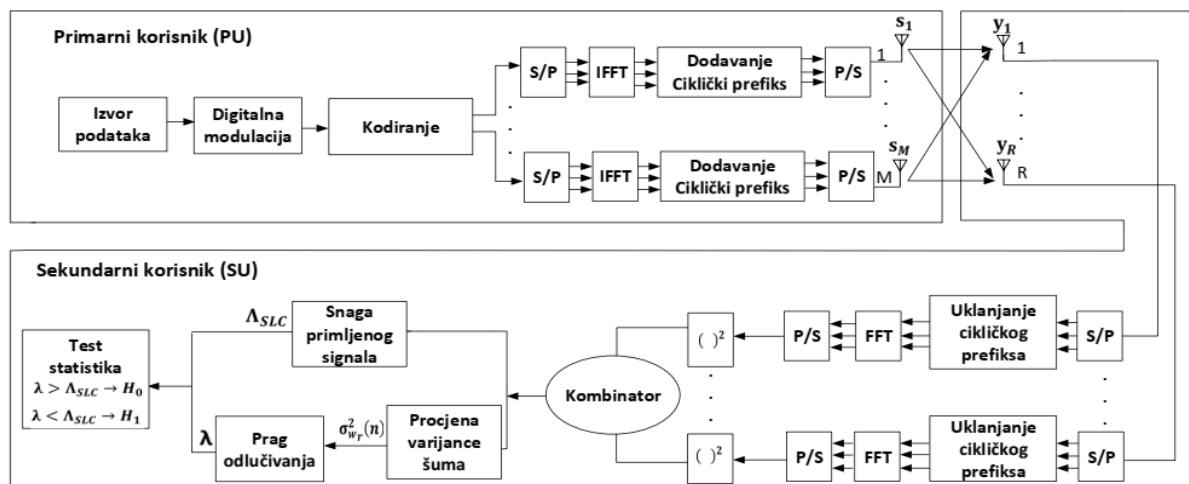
Primarni korisnik (PU)

Izvor podataka

Digitalna modulacija

Kodiranje

S/P

IFFT

Dodavanje Ciklički prefiks

P/S

1

$s_1$

S/P

IFFT

Dodavanje Ciklički prefiks

P/S

M

$s_M$

$y_1$

1

$y_R$

R

Sekundarni korisnik (SU)

Test statistika
$\lambda > \Lambda_{SLC} \rightarrow H_0$
$\lambda < \Lambda_{SLC} \rightarrow H_1$

$\Lambda_{SLC}$

Snaga primljenog signala

$\lambda$

Prag odlučivanja

$\sigma^2_{w_r}(n)$

Procjena varijance šuma

Kombinator

$(\ )^2$

P/S

FFT

Uklanjanje cikličkog prefiksa

S/P

$(\ )^2$

P/S

FFT

Uklanjanje cikličkog prefiksa

S/P